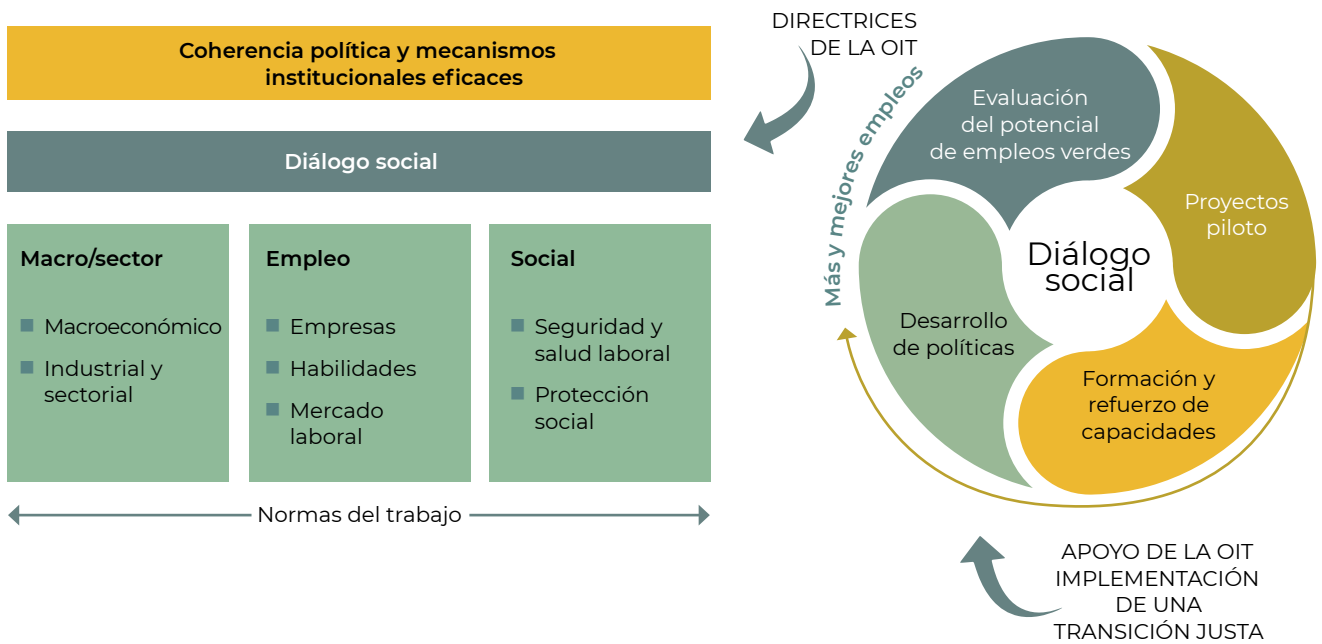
Coherencia política y mecanismos institucionales eficaces

Diálogo social

Macro/sector
- Macroeconómico
- Industrial y sectorial

Empleo
- Empresas
- Habilidades
- Mercado laboral

Social
- Seguridad y salud laboral
- Protección social

Normas del trabajo

DIRECTRICES DE LA OIT

Más y mejores empleos

Evaluación del potencial de empleos verdes

Proyectos piloto

Diálogo social

Desarrollo de políticas

Formación y refuerzo de capacidades

APOYO DE LA OIT IMPLEMENTACIÓN DE UNA TRANSICIÓN JUSTA